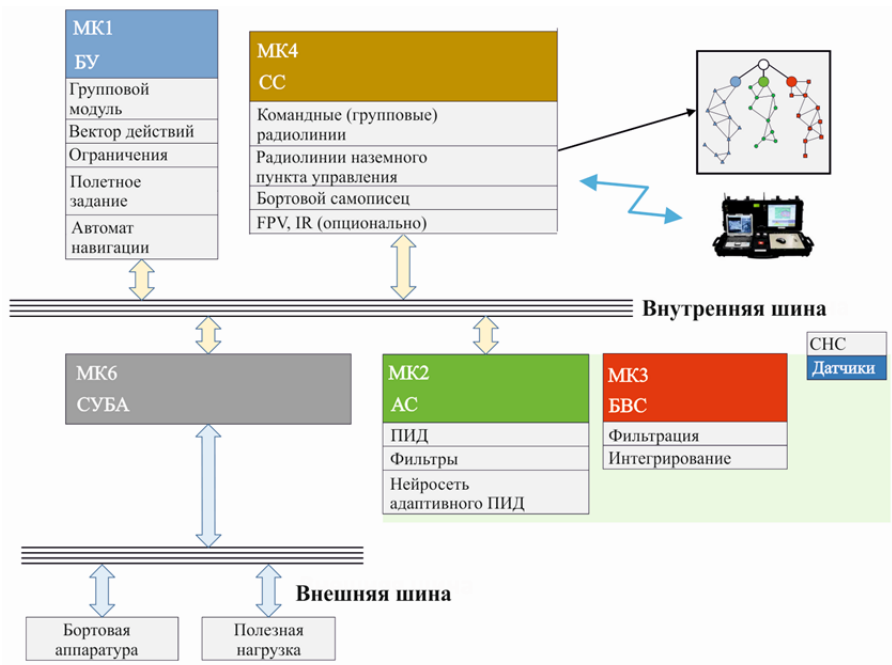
МК1
БУ
Групповой модуль
Вектор действий
Ограничения
Полетное задание
Автомат навигации

МК4
СС
Командные (групповые) радиолинии
Радиолинии наземного пункта управления
Бортовой самописец
FPV, IR (опционально)

Внутренняя шина

СНС
Датчики

МК6
СУБА

МК2
АС
ПИД
Фильтры
Нейросеть адаптивного ПИД

МК3
БВС
Фильтрация
Интегрирование

Внешняя шина

Бортовая аппаратура

Полезная нагрузка